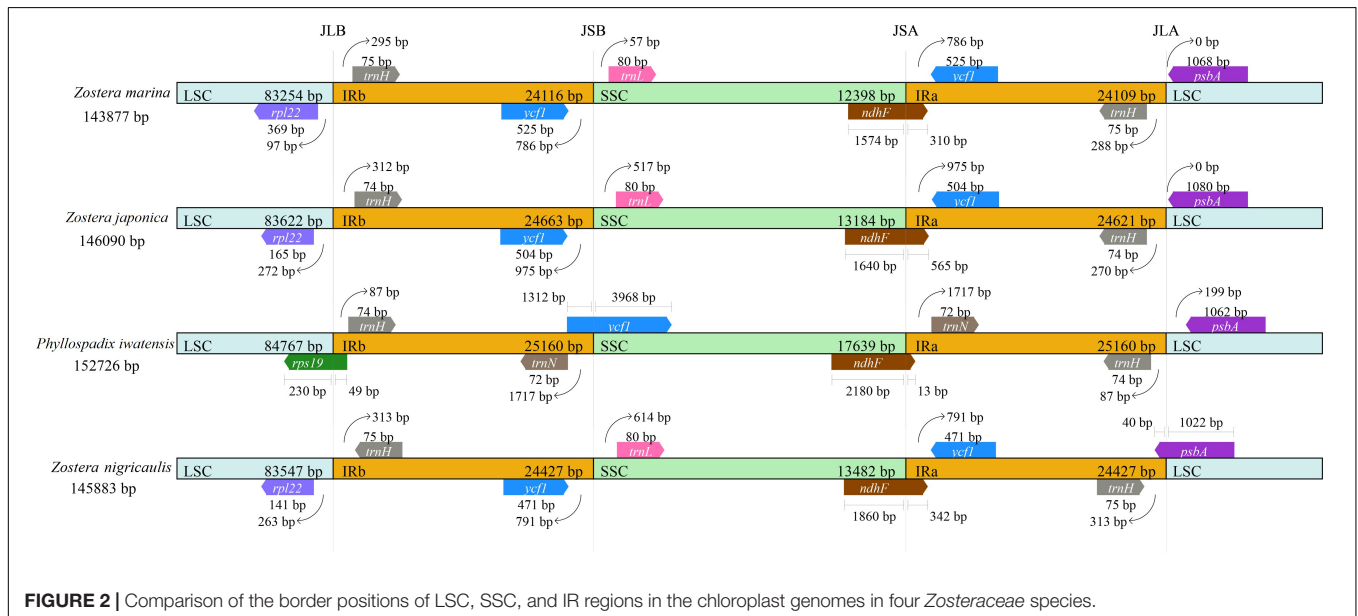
JLB JSB JSA JLA

Zostera marina
143877 bp

295 bp
75 bp
trnH
57 bp
80 bp
trnL
786 bp
525 bp
ycf1
0 bp
1068 bp
psbA
LSC 83254 bp IRb 24116 bp SSC 12398 bp IRa 24109 bp LSC
rpl22
369 bp
97 bp
ycf1
525 bp
786 bp
ndhF
1574 bp 310 bp
trnH
75 bp
288 bp

Zostera japonica
146090 bp

312 bp
74 bp
trnH
517 bp
80 bp
trnL
975 bp
504 bp
ycf1
0 bp
1080 bp
psbA
LSC 83622 bp IRb 24663 bp SSC 13184 bp IRa 24621 bp LSC
rpl22
165 bp
272 bp
ycf1
504 bp
975 bp
ndhF
1640 bp 565 bp
trnH
74 bp
270 bp

Phyllospadix iwatensis
152726 bp

87 bp
74 bp
trnH
1312 bp 3968 bp
ycf1
1717 bp
72 bp
trnN
199 bp
1062 bp
psbA
LSC 84767 bp IRb 25160 bp SSC 17639 bp IRa 25160 bp LSC
rps19
230 bp 49 bp
trnN
72 bp
1717 bp
ndhF
2180 bp 13 bp
trnH
74 bp
87 bp

Zostera nigricaulis
145883 bp

313 bp
75 bp
trnH
614 bp
80 bp
trnL
791 bp
471 bp
ycf1
40 bp 1022 bp
psbA
LSC 83547 bp IRb 24427 bp SSC 13482 bp IRa 24427 bp LSC
rpl22
141 bp
263 bp
ycf1
471 bp
791 bp
ndhF
1860 bp 342 bp
trnH
75 bp
313 bp

FIGURE 2 | Comparison of the border positions of LSC, SSC, and IR regions in the chloroplast genomes in four Zosteraceae species.